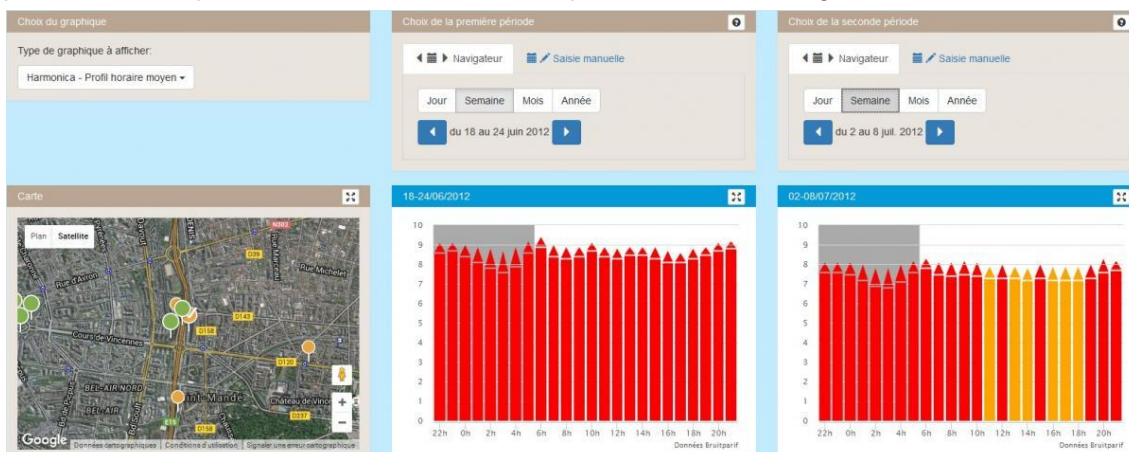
Choix du graphique

Type de graphique à afficher:

Harmonica - Profil horaire moyen ▾

Choix de la première période

Navigateur Saisie manuelle

Jour Semaine Mois Année

du 18 au 24 juin 2012

Choix de la seconde période

Navigateur Saisie manuelle

Jour Semaine Mois Année

du 2 au 8 juil. 2012

Carte

Plan Satellite

N302 D39 Rue d'Avron Rue Michelet D143 D158 Cours de Vincennes D120 BEL-AIR NORD BEL-AIR Saint-Mandé Château de Vincennes D237 E15 D158

Google Données cartographiques Conditions d'utilisation Signaler une erreur cartographique

18-24/06/2012

10 9 8 7 6 5 4 3 2 1 0

22h 0h 2h 4h 6h 8h 10h 12h 14h 16h 18h 20h

Données Bruitparif

02-08/07/2012

10 9 8 7 6 5 4 3 2 1 0

22h 0h 2h 4h 6h 8h 10h 12h 14h 16h 18h 20h

Données Bruitparif